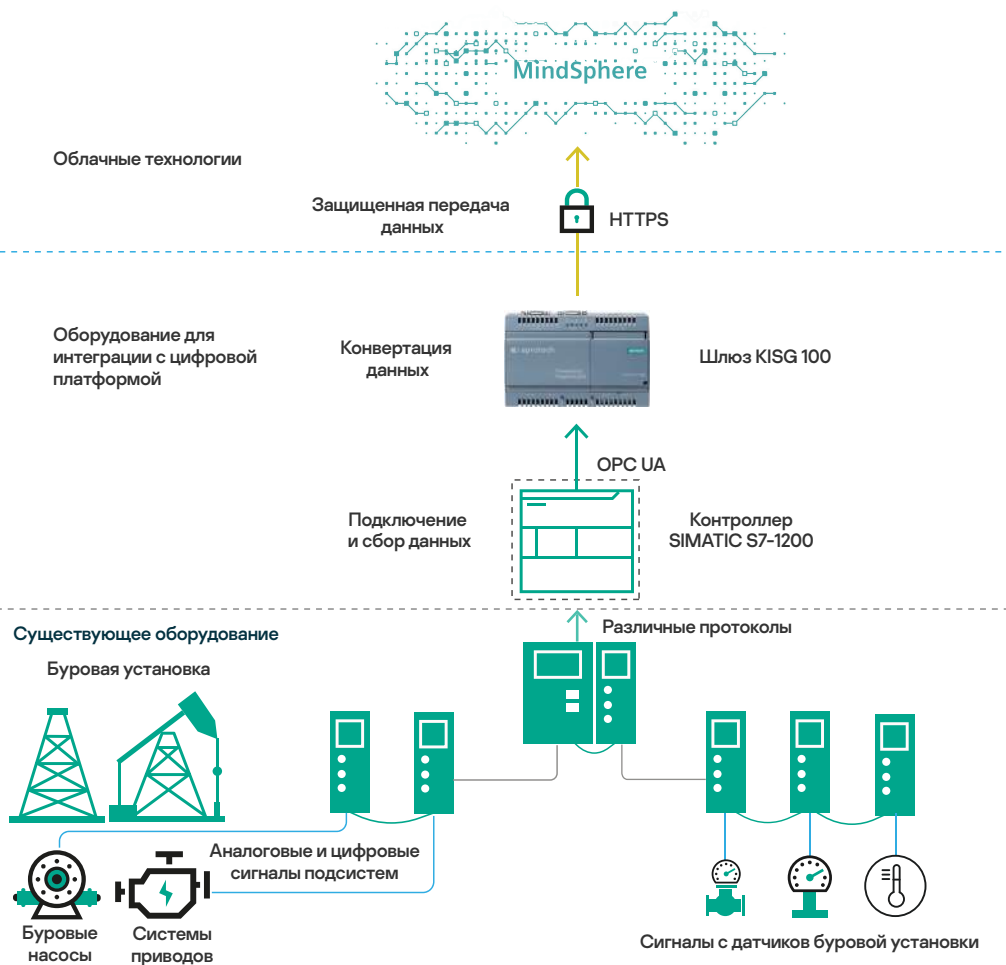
MindSphere

Облачные технологии

Защищенная передача данных

HTTPS

Оборудование для интеграции с цифровой платформой

Конвертация данных

Шлюз KISG 100

OPC UA

Подключение и сбор данных

Контроллер SIMATIC S7-1200

Существующее оборудование

Различные протоколы

Буровая установка

Аналоговые и цифровые сигналы подсистем

Буровые насосы

Системы приводов

Сигналы с датчиков буровой установки